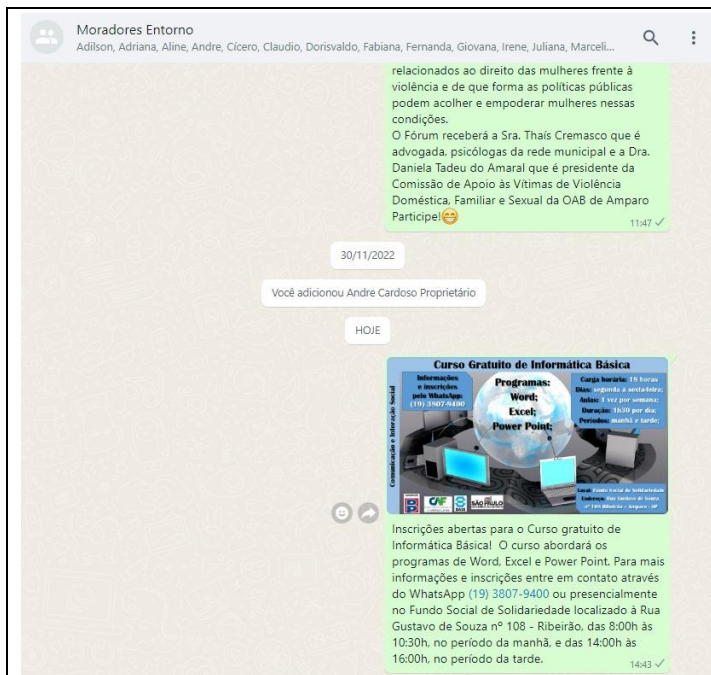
Moradores Entorno
Adilson, Adriana, Aline, Andre, Cícero, Claudio, Dorisvaldo, Fabiana, Fernanda, Giovana, Irene, Juliana, Marceli...

relacionados ao direito das mulheres frente à violência e de que forma as políticas públicas podem acolher e empoderar mulheres nessas condições.
O Fórum receberá a Sra. Thaís Cremasco que é advogada, psicólogas da rede municipal e a Dra. Daniela Tadeu do Amaral que é presidente da Comissão de Apoio às Vítimas de Violência Doméstica, Familiar e Sexual da OAB de Amparo
Participe!😊
11:47 ✓

30/11/2022

Você adicionou Andre Cardoso Proprietário

HOJE

Curso Gratuito de Informática Básica
Informações e inscrições pelo WhatsApp: (19) 3807-9400
Programas: Word; Excel; Power Point;
Carga horária: 18 horas
Dias: segunda a sexta-feira;
Aulas: 1 vez por semana;
Duração: 1h30 por dia;
Períodos: manhã e tarde;
Comunicação e Interação Social
Local: Fundo Social de Solidariedade
Endereço: Rua Gustavo de Souza nº 108 Ribeirão - Amparo - SP
CAF
SÃO PAULO

Inscrições abertas para o Curso gratuito de Informática Básica! O curso abordará os programas de Word, Excel e Power Point. Para mais informações e inscrições entre em contato através do WhatsApp (19) 3807-9400 ou presencialmente no Fundo Social de Solidariedade localizado à Rua Gustavo de Souza nº 108 - Ribeirão, das 8:00h às 10:30h, no período da manhã, e das 14:00h às 16:00h, no período da tarde.
14:43 ✓